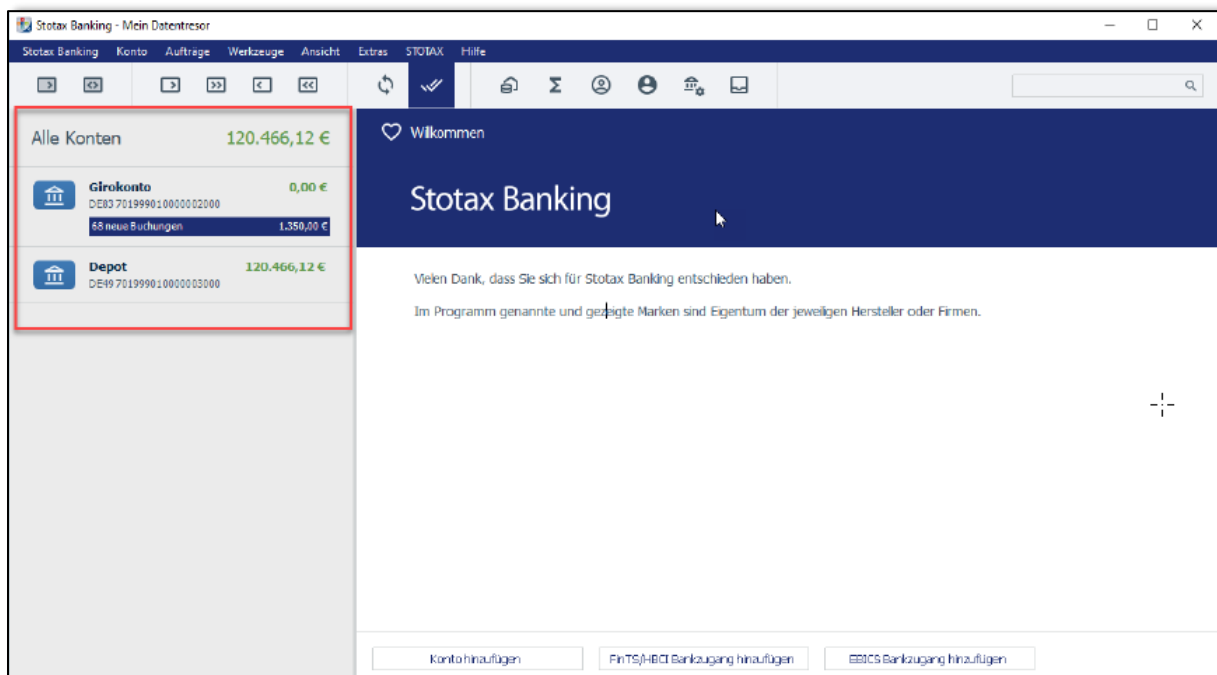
Stotax Banking - Mein Datentresor

Stotax Banking Konto Aufträge Werkzeuge Ansicht Extras STOTAX Hilfe

Alle Konten 120.466,12 €

Girokonto 0,00 €
DE83 701999010000002000
68 neue Buchungen 1.350,00 €

Depot 120.466,12 €
DE49 701999010000003000

Willkommen

Stotax Banking

Vielen Dank, dass Sie sich für Stotax Banking entschieden haben.

Im Programm genannte und gezeigte Marken sind Eigentum der jeweiligen Hersteller oder Firmen.

Konto hinzufügen
FinTS/HBCI Bankzugang hinzufügen
EBICS Bankzugang hinzufügen